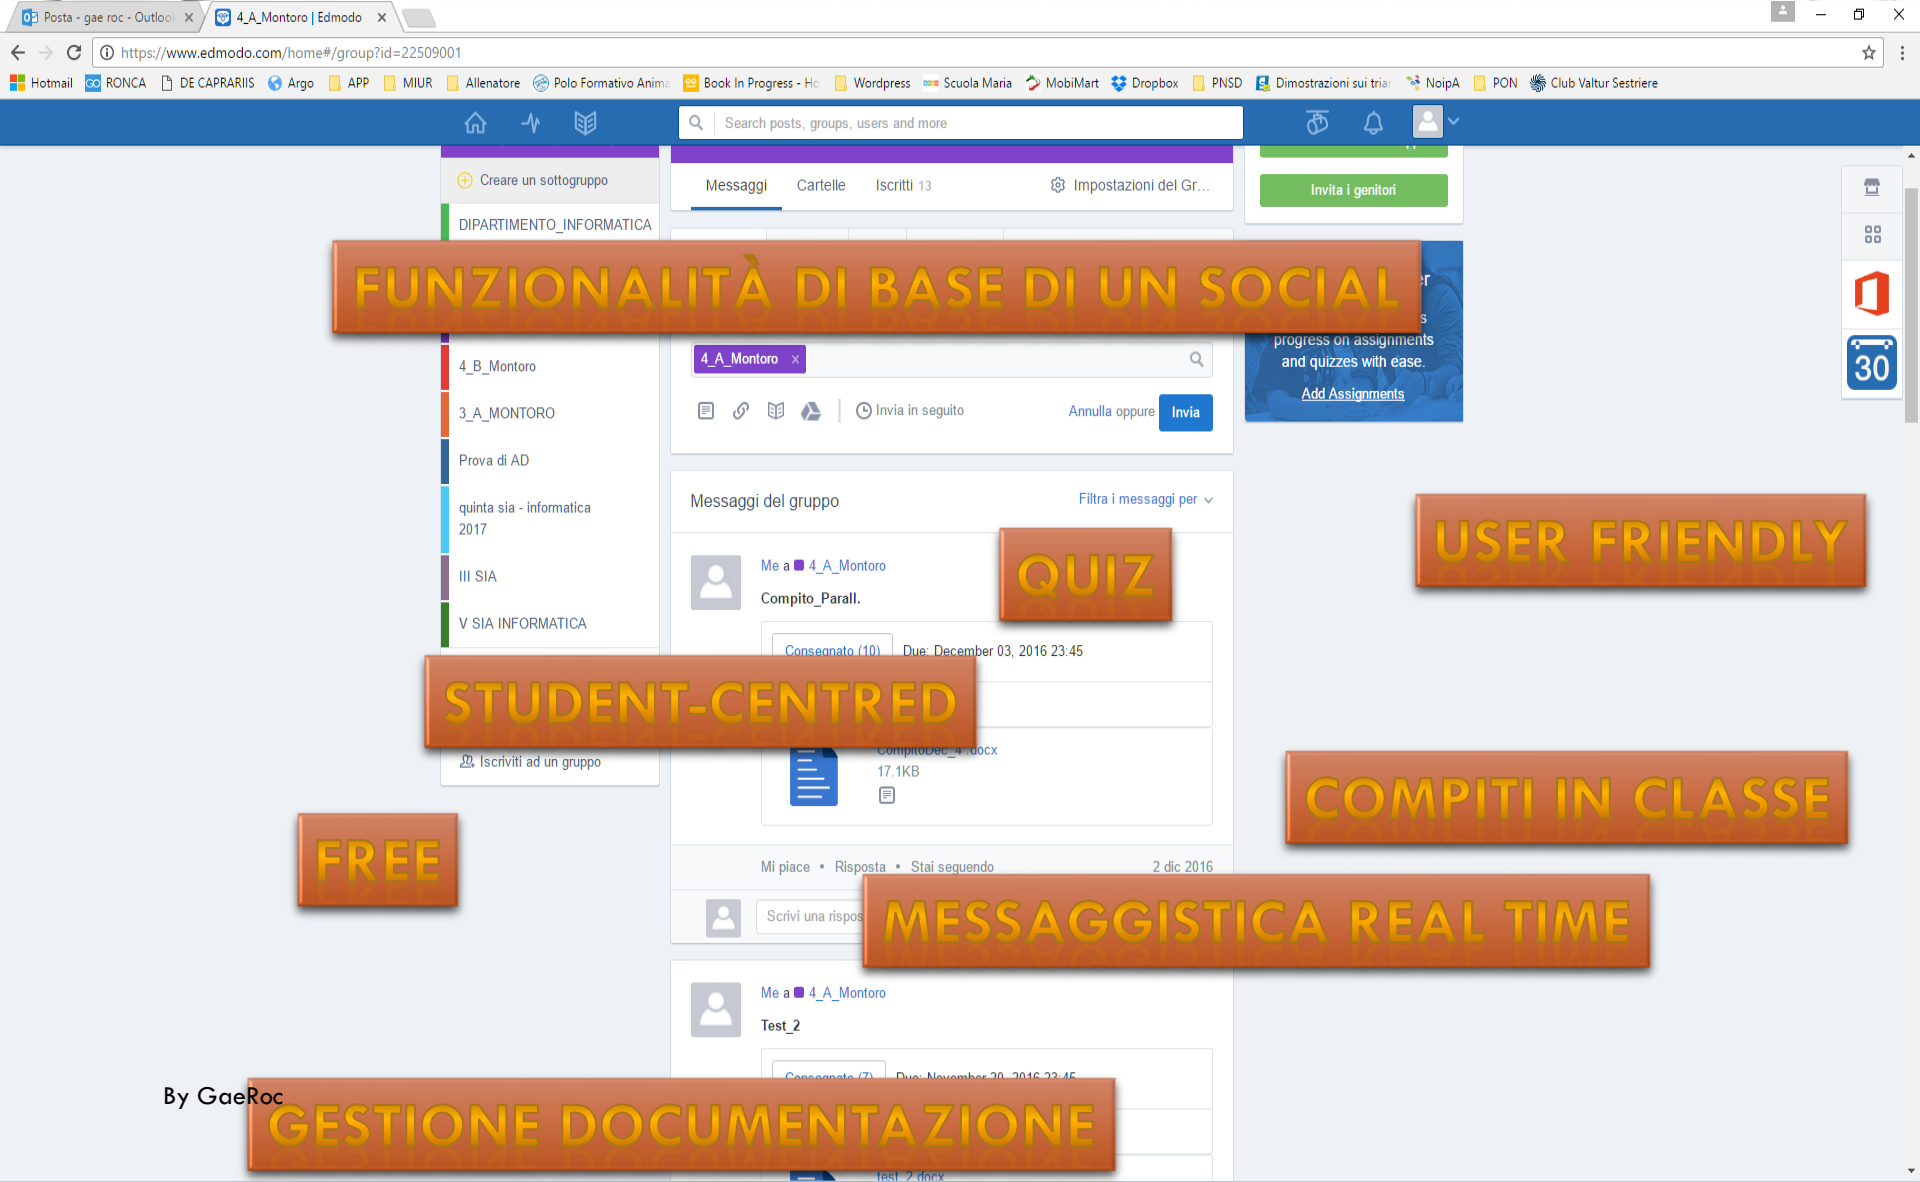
Posta - gae roc - Outlool ×
4_A_Montoro | Edmodo ×

https://www.edmodo.com/home#/group?id=22509001

Hotmail RONCA DE CAPRARIIS Argo APP MIUR Allenatore Polo Formativo Anima Book In Progress - Ho Wordpress Scuola Maria MobiMart Dropbox PNSD Dimostrazioni sui triar NoipA PON Club Valtur Sestriere

Search posts, groups, users and more

Creare un sottogruppo
DIPARTIMENTO_INFORMATICA

Messaggi Cartelle Iscritti 13 Impostazioni del Gr...

Invita i genitori

FUNZIONALITÀ DI BASE DI UN SOCIAL

4_B_Montoro
3_A_MONTORO
Prova di AD
quinta sia - informatica 2017
III SIA
V SIA INFORMATICA
Iscriviti ad un gruppo

4_A_Montoro ×

Invia in seguito Annulla oppure Invia

progress on assignments and quizzes with ease.
Add Assignments

30

Messaggi del gruppo Filtra i messaggi per

USER FRIENDLY

QUIZ

Me a 4_A_Montoro
Compito_Parall.

Consegnato (10) Due: December 03, 2016 23:45

STUDENT-CENTRED

CompitoDec_4_.docx
17.1KB

COMPITI IN CLASSE

FREE

Mi piace • Risposta • Stai seguendo 2 dic 2016

Scrivi una rispos

MESSAGGISTICA REAL TIME

Me a 4_A_Montoro
Test_2

Consegnato (7) Due: November 30, 2016 23:45

By GaeRoc

GESTIONE DOCUMENTAZIONE

test_2.docx